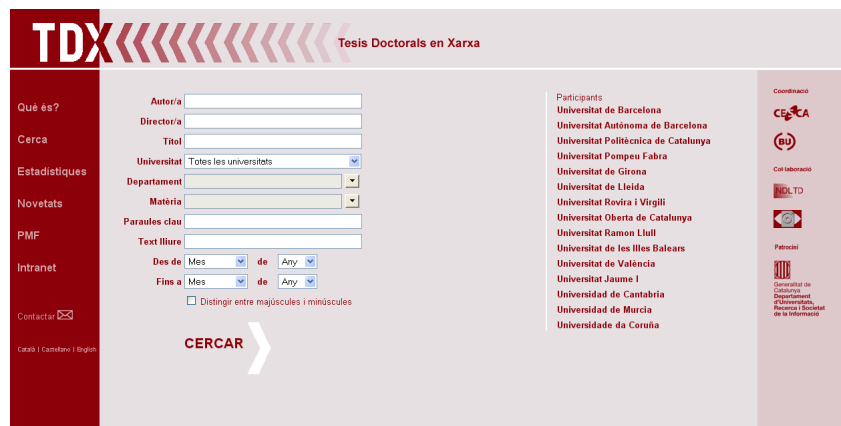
TDX

Tesis Doctorals en Xarxa

Què és?

Cerca

Estadístiques

Novetats

PMF

Intranet

Contactar

Català | Castellano | English

Autor/a

Director/a

Títol

Universitat Totes les universitats

Departament

Matèria

Paraules clau

Text lliure

Des de Mes de Any

Fins a Mes de Any

Distingir entre majúscules i minúscules

CERCAR

Participants

Universitat de Barcelona

Universitat Autònoma de Barcelona

Universitat Politècnica de Catalunya

Universitat Pompeu Fabra

Universitat de Girona

Universitat de Lleida

Universitat Rovira i Virgili

Universitat Oberta de Catalunya

Universitat Ramon Llull

Universitat de les Illes Balears

Universitat de València

Universitat Jaume I

Universidad de Cantabria

Universidad de Murcia

Universidade da Coruña

Coordinació

CESCA

BU

Col·laboració

NDLTD

Patrocini

Generalitat de Catalunya Departament d'Universitats, Recerca i Societat de la Informació